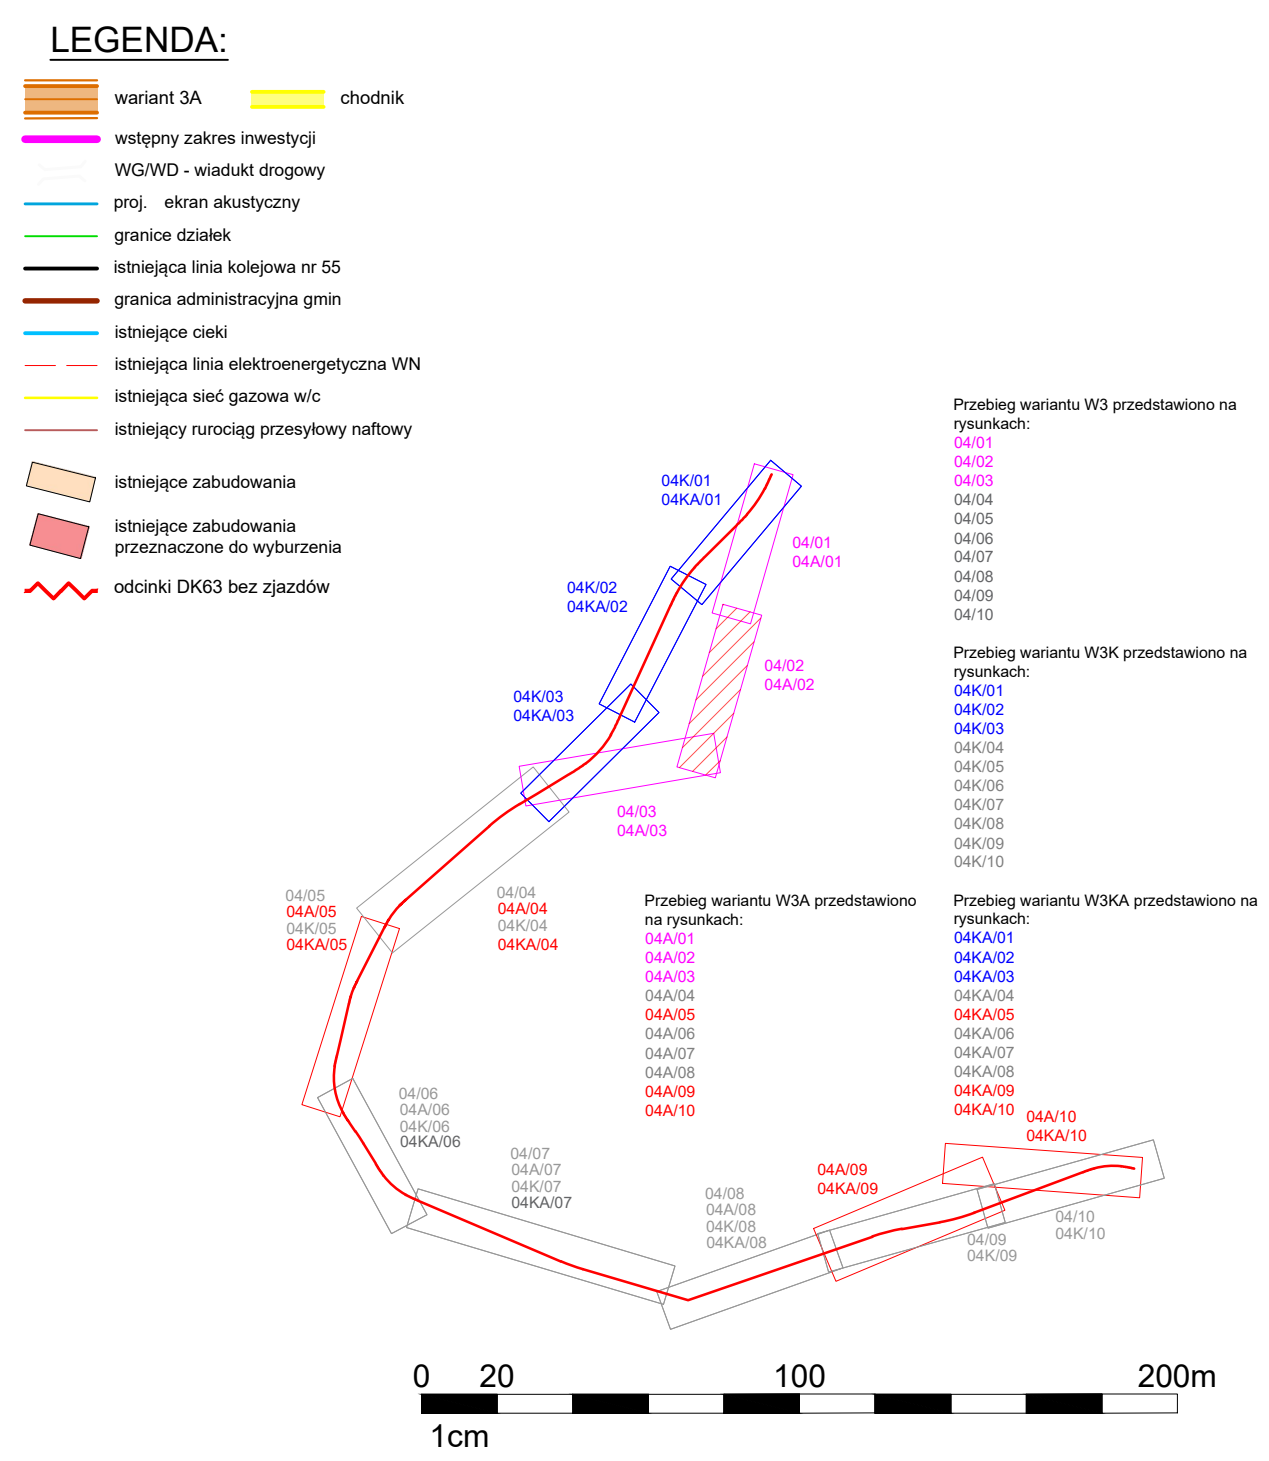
LEGENDA:

wariant 3A
chodnik
wstępny zakres inwestycji
WG/WD - wiadukt drogowy
proj. ekran akustyczny
granice działek
istniejąca linia kolejowa nr 55
granica administracyjna gmin
istniejące cieki
istniejąca linia elektroenergetyczna WN
istniejąca sieć gazowa w/c
istniejący rurociąg przesyłowy naftowy
istniejące zabudowania
istniejące zabudowania przeznaczone do wyburzenia
odcinki DK63 bez zjazdów

Przebieg wariantu W3 przedstawiono na rysunkach:
04/01
04/02
04/03
04/04
04/05
04/06
04/07
04/08
04/09
04/10

Przebieg wariantu W3K przedstawiono na rysunkach:
04K/01
04K/02
04K/03
04K/04
04K/05
04K/06
04K/07
04K/08
04K/09
04K/10

Przebieg wariantu W3A przedstawiono na rysunkach:
04A/01
04A/02
04A/03
04A/04
04A/05
04A/06
04A/07
04A/08
04A/09
04A/10

Przebieg wariantu W3KA przedstawiono na rysunkach:
04KA/01
04KA/02
04KA/03
04KA/04
04KA/05
04KA/06
04KA/07
04KA/08
04KA/09
04KA/10

04K/01
04KA/01
04/01
04A/01
04K/02
04KA/02
04/02
04A/02
04K/03
04KA/03
04/03
04A/03
04/05
04A/05
04K/05
04KA/05
04/04
04A/04
04K/04
04KA/04
04/06
04A/06
04K/06
04KA/06
04/07
04A/07
04K/07
04KA/07
04/08
04A/08
04K/08
04KA/08
04A/09
04KA/09
04A/10
04KA/10
04/09
04K/09
04/10
04K/10

0 20 100 200m
1cm